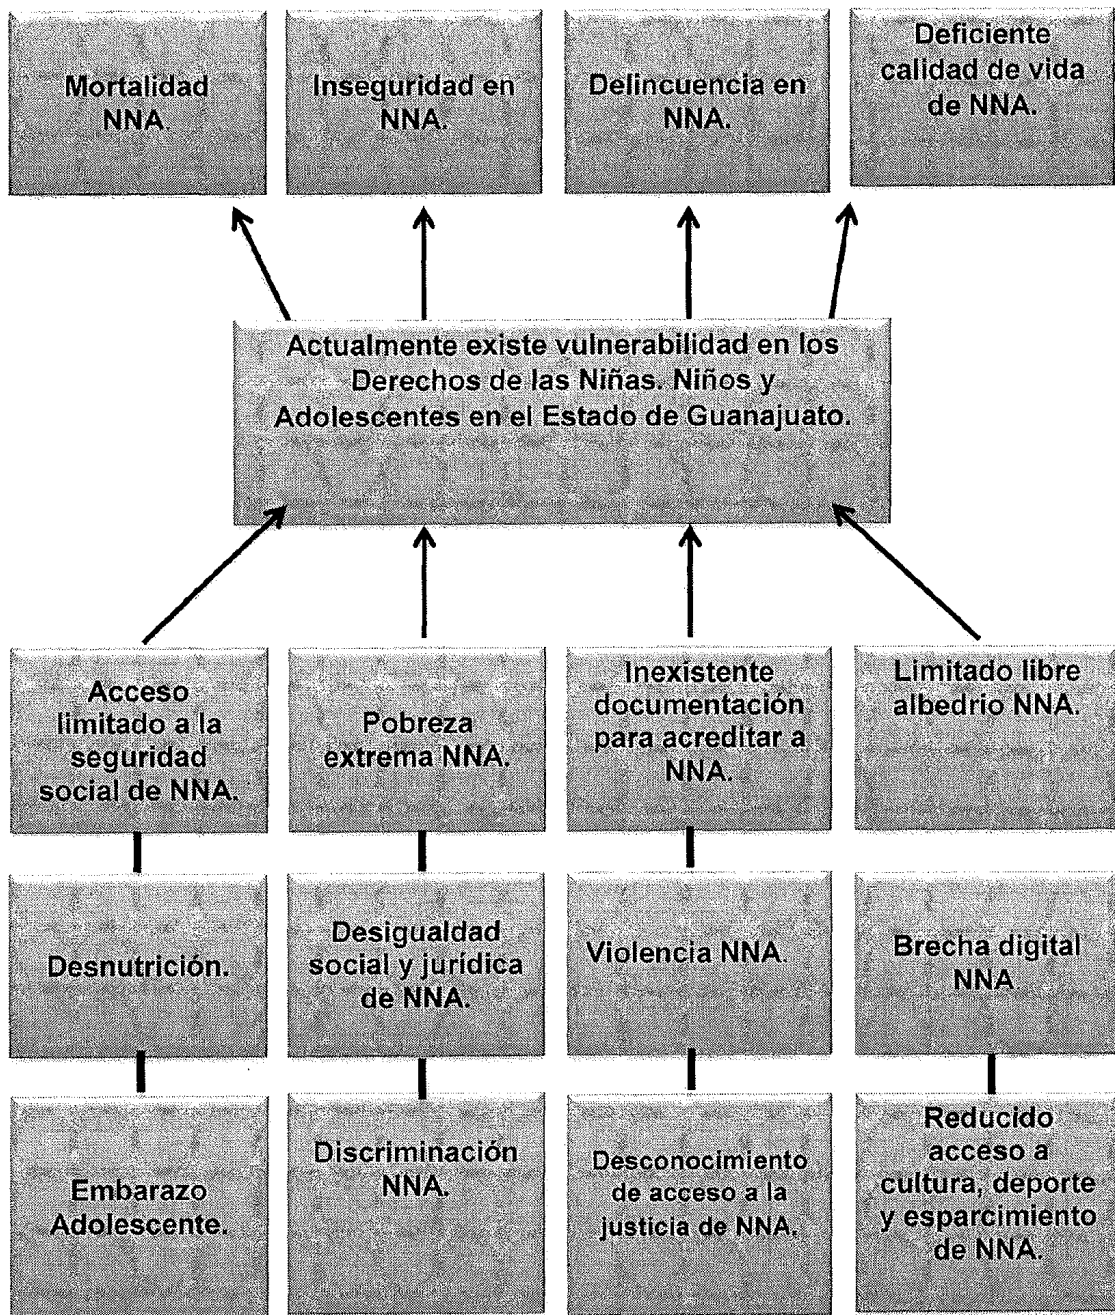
Mortalidad NNA.

Inseguridad en NNA.

Delincuencia en NNA.

Deficiente calidad de vida de NNA.

Actualmente existe vulnerabilidad en los Derechos de las Niñas. Niños y Adolescentes en el Estado de Guanajuato.

Acceso limitado a la seguridad social de NNA.

Pobreza extrema NNA.

Inexistente documentación para acreditar a NNA.

Limitado libre albedrio NNA.

Desnutrición.

Desigualdad social y jurídica de NNA.

Violencia NNA.

Brecha digital NNA.

Embarazo Adolescente.

Discriminación NNA.

Desconocimiento de acceso a la justicia de NNA.

Reducido acceso a cultura, deporte y esparcimiento de NNA.